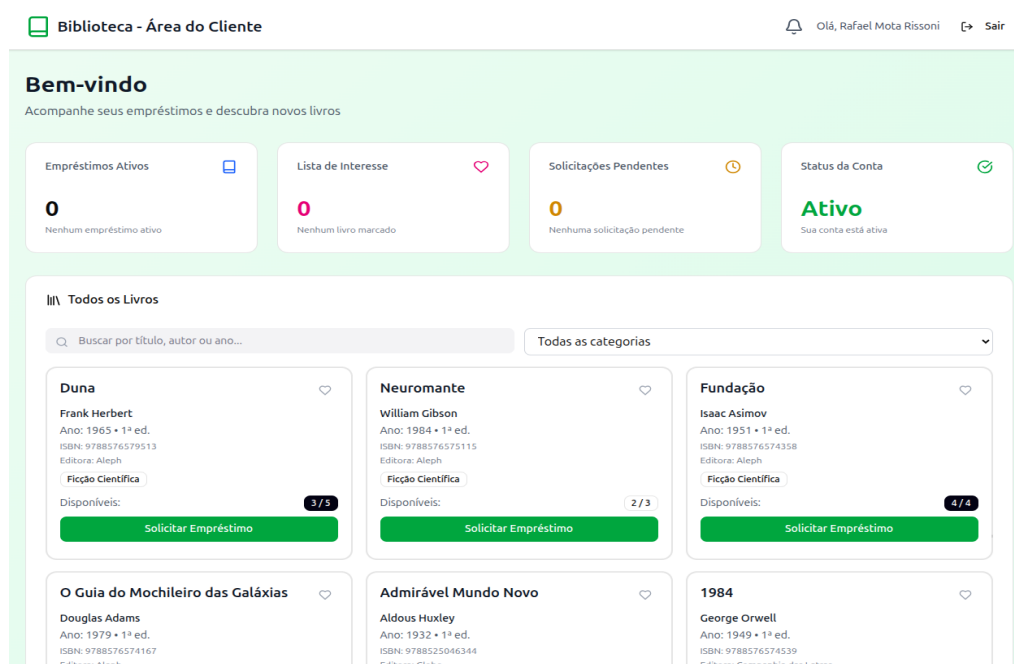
Biblioteca - Área do Cliente

Olá, Rafael Mota Rissoni

Sair

Bem-vindo

Acompanhe seus empréstimos e descubra novos livros

Empréstimos Ativos
0
Nenhum empréstimo ativo

Lista de Interesse
0
Nenhum livro marcado

Solicitações Pendentes
0
Nenhuma solicitação pendente

Status da Conta
Ativo
Sua conta está ativa

Todos os Livros

Buscar por título, autor ou ano...

Todas as categorias

Duna
Frank Herbert
Ano: 1965 • 1ª ed.
ISBN: 9788576579513
Editora: Aleph
Ficção Científica
Disponíveis: 3 / 5
Solicitar Empréstimo

Neuromante
William Gibson
Ano: 1984 • 1ª ed.
ISBN: 9788576575115
Editora: Aleph
Ficção Científica
Disponíveis: 2 / 3
Solicitar Empréstimo

Fundação
Isaac Asimov
Ano: 1951 • 1ª ed.
ISBN: 9788576574358
Editora: Aleph
Ficção Científica
Disponíveis: 4 / 4
Solicitar Empréstimo

O Guia do Mochileiro das Galáxias
Douglas Adams
Ano: 1979 • 1ª ed.
ISBN: 9788576574167
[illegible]

Admirável Mundo Novo
Aldous Huxley
Ano: 1932 • 1ª ed.
ISBN: 9788525046344
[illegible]

1984
George Orwell
Ano: 1949 • 1ª ed.
ISBN: 9788576574539
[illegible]